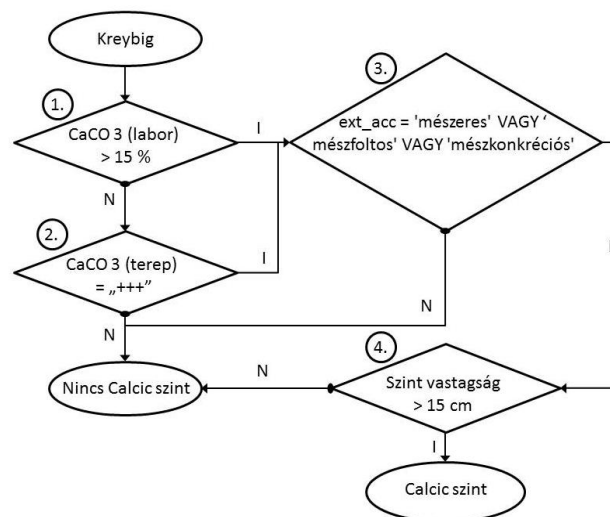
Kreybig

1.

CaCO 3 (labor) > 15 %

I

3.

ext_acc = 'mészeres' VAGY ' mészfoltos' VAGY 'mészkonkréciós'

N

2.

CaCO 3 (terep) = „+++"

I

N

N

4.

Nincs Calcic szint

N

Szint vastagság > 15 cm

I

Calcic szint